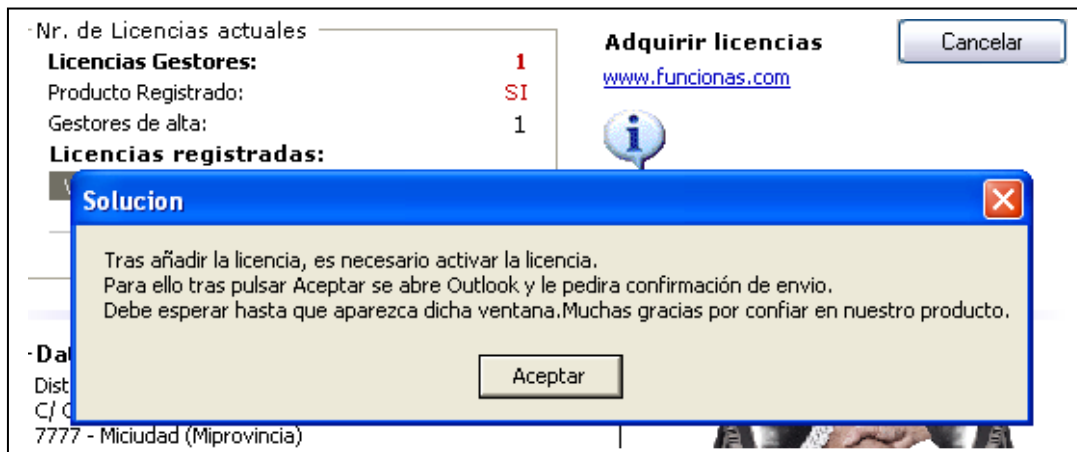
Nr. de Licencias actuales
Licencias Gestores: 1
Producto Registrado: SI
Gestores de alta: 1
Licencias registradas:

Adquirir licencias
www.funcionas.com

Cancelar

Solucion

Tras añadir la licencia, es necesario activar la licencia.
Para ello tras pulsar Aceptar se abre Outlook y le pedira confirmación de envio.
Debe esperar hasta que aparezca dicha ventana.Muchas gracias por confiar en nuestro producto.

Aceptar

Da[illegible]
Dist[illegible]
C/ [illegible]
7777 - Miciudad (Miprovincia)